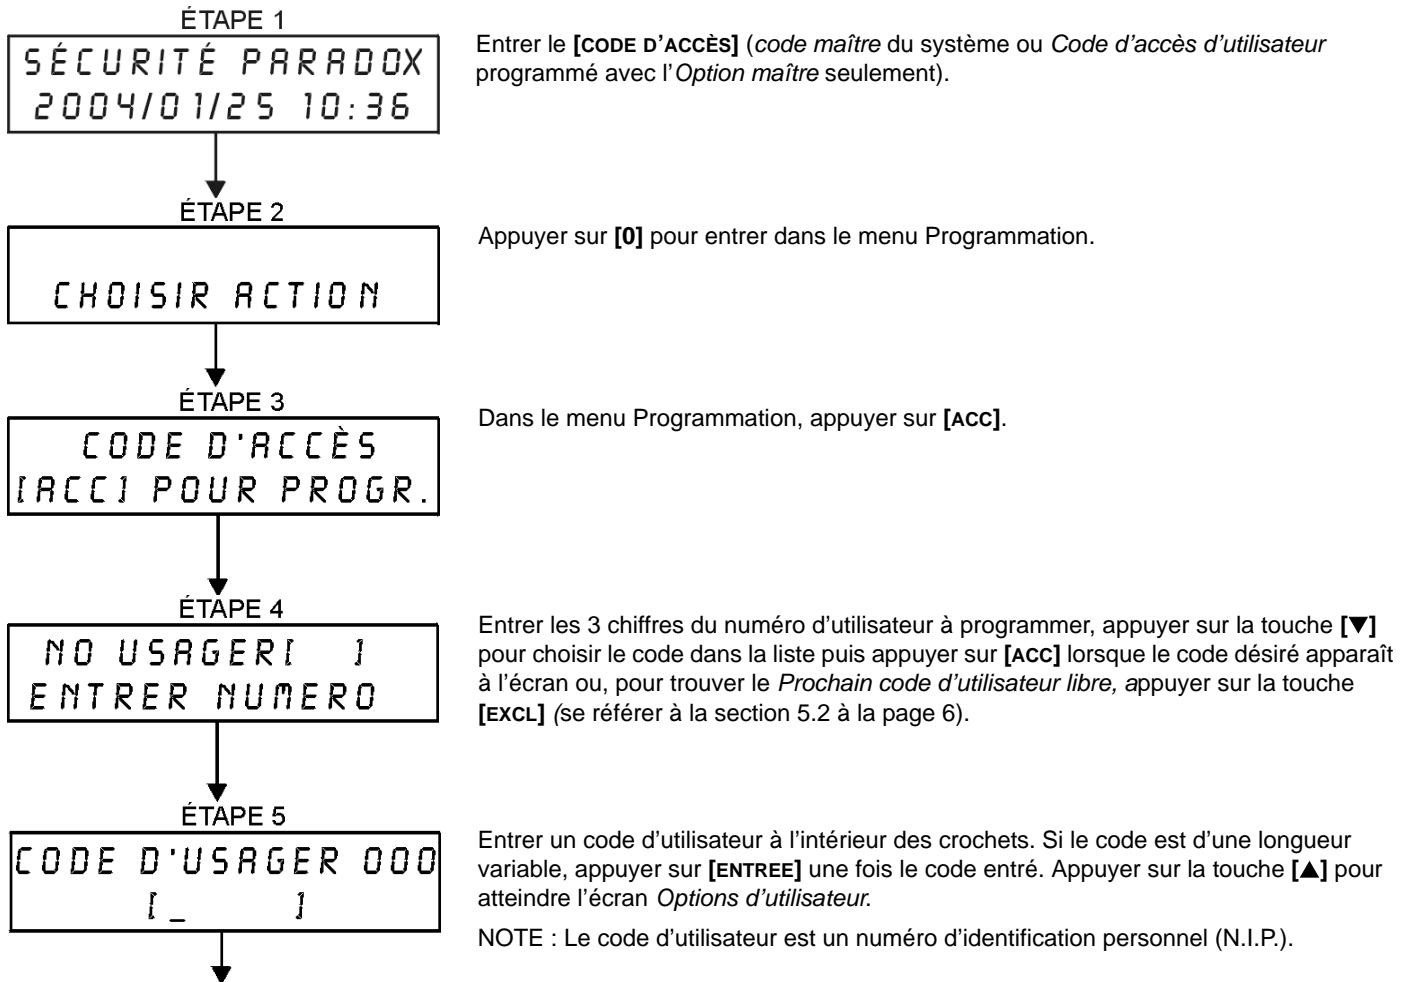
ÉTAPE 1

SÉCURITÉ PARADOX
2004/01/25 10:36

Entrer le **[CODE D'ACCÈS]** (*code maître* du système ou *Code d'accès d'utilisateur* programmé avec l'*Option maître* seulement).

ÉTAPE 2

CHOISIR ACTION

Appuyer sur **[0]** pour entrer dans le menu Programmation.

ÉTAPE 3

CODE D'ACCÈS
[ACC] POUR PROGR.

Dans le menu Programmation, appuyer sur **[ACC]**.

ÉTAPE 4

NO USAGER[ 1]
ENTRER NUMERO

Entrer les 3 chiffres du numéro d'utilisateur à programmer, appuyer sur la touche **[▼]** pour choisir le code dans la liste puis appuyer sur **[ACC]** lorsque le code désiré apparaît à l'écran ou, pour trouver le *Prochain code d'utilisateur libre, a*ppuyer sur la touche **[EXCL]** *(*se référer à la section 5.2 à la page 6).

ÉTAPE 5

CODE D'USAGER 000
[_ ]

Entrer un code d'utilisateur à l'intérieur des crochets. Si le code est d'une longueur variable, appuyer sur **[ENTREE]** une fois le code entré. Appuyer sur la touche **[▲]** pour atteindre l'écran *Options d'utilisateur.*

NOTE : Le code d'utilisateur est un numéro d'identification personnel (N.I.P.).